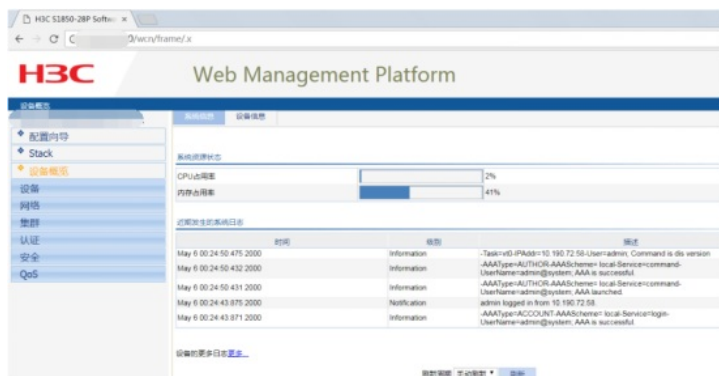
H3C S1850-28P Softw ×

← → C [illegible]/wcn/frame/.x

H3C

Web Management Platform

设备概览

配置向导
Stack
设备概览
设备
网络
集群
认证
安全
QoS

系统信息 设备信息

系统资源状态

| CPU占用率 | 2% |
|---|---|
| 内存占用率 | 41% |

近期发生的系统日志

| 时间 | 级别 | 描述 |
|---|---|---|
| May 6 00:24:50.475 2000 | Information | -Task=vt0-IPAddr=10.190.72.58-User=admin; Command is dis version |
| May 6 00:24:50.432 2000 | Information | -AAAType=AUTHOR-AAAScheme= local-Service=command-UserName=admin@system; AAA is successful. |
| May 6 00:24:50.431 2000 | Information | -AAAType=AUTHOR-AAAScheme= local-Service=command-UserName=admin@system; AAA launched. |
| May 6 00:24:43.875 2000 | Notification | admin logged in from 10.190.72.58. |
| May 6 00:24:43.871 2000 | Information | -AAAType=ACCOUNT-AAAScheme= local-Service=login-UserName=admin@system; AAA is successful. |

设备的更多日志更多...

刷新周期 手动刷新 刷新